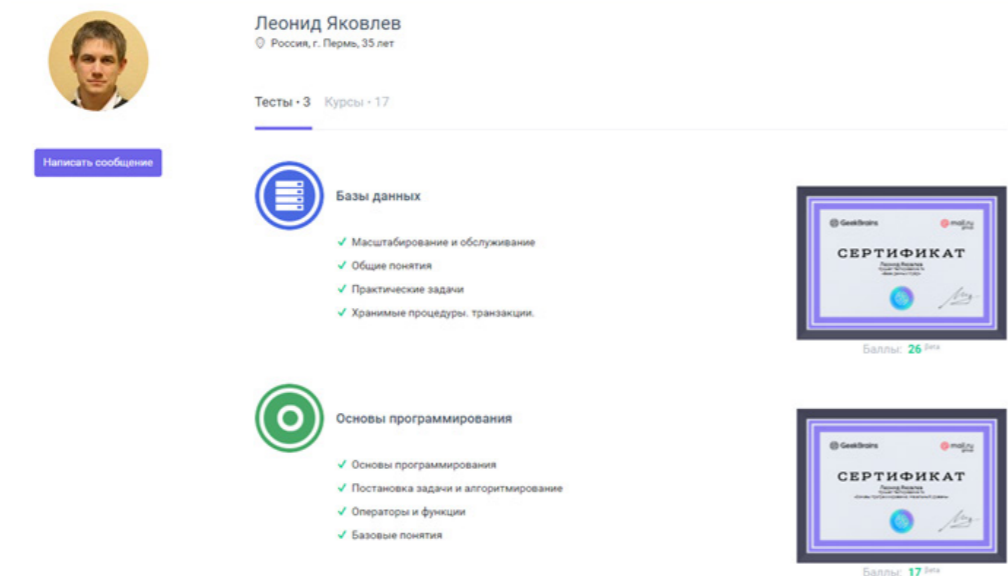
Леонид Яковлев
Россия, г. Пермь, 35 лет

Написать сообщение

Тесты • 3 Курсы • 17

Базы данных

✓ Масштабирование и обслуживание
✓ Общие понятия
✓ Практические задачи
✓ Хранимые процедуры. транзакции.

GeekBrains mail.ru group
СЕРТИФИКАТ
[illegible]

Баллы: 26 beta

Основы программирования

✓ Основы программирования
✓ Постановка задачи и алгоритмирование
✓ Операторы и функции
✓ Базовые понятия

GeekBrains mail.ru group
СЕРТИФИКАТ
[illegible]

Баллы: 17 beta